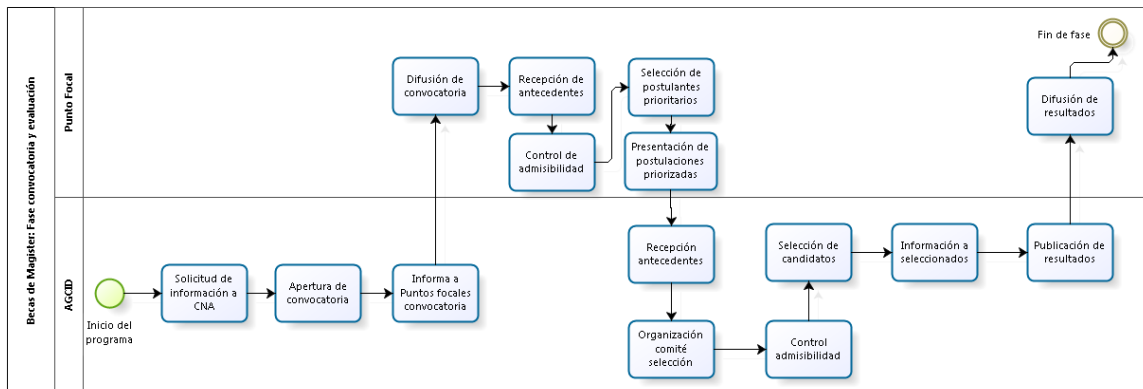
Becas de Magister: Fase convocatoria y evaluación

Punto Focal

AGCID

Inicio del programa

Solicitud de información a CNA

Apertura de convocatoria

Informa a Puntos focales convocatoria

Difusión de convocatoria

Recepción de antecedentes

Control de admisibilidad

Selección de postulantes prioritarios

Presentación de postulaciones priorizadas

Recepción antecedentes

Organización comité selección

Control admisibilidad

Selección de candidatos

Información a seleccionados

Publicación de resultados

Difusión de resultados

Fin de fase